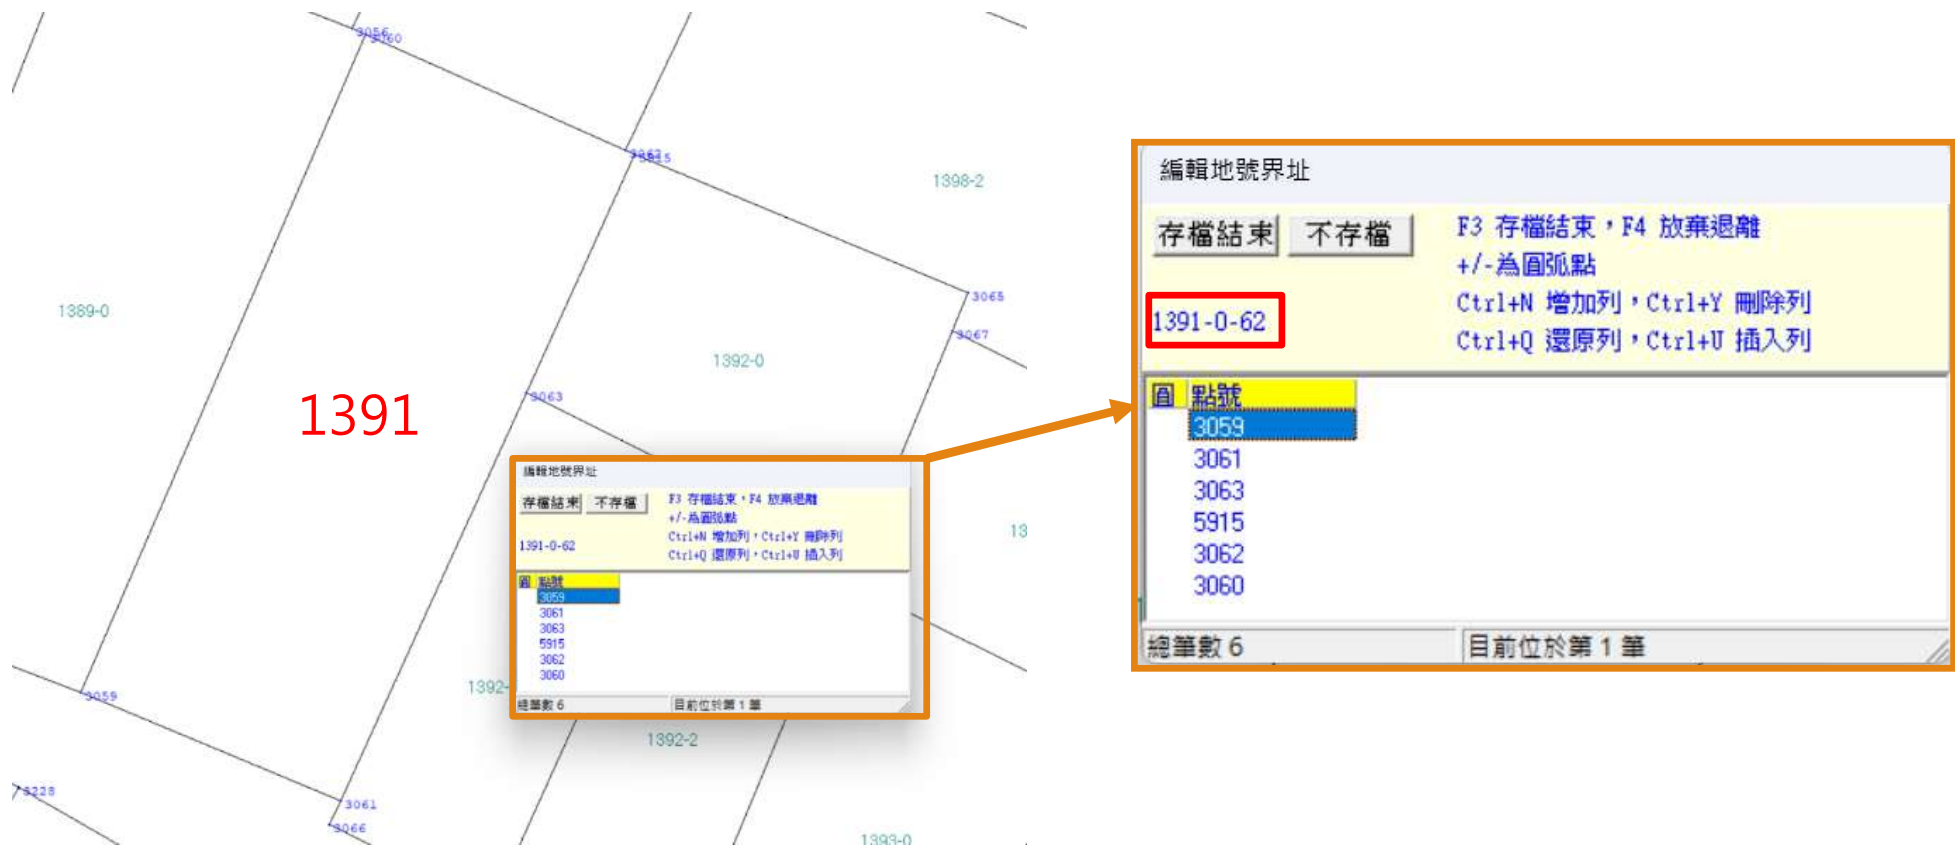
3056
3060
3062
5915
1398-2
1389-0
3065
3067
1392-0
1391
3063
13
3059
1392-
1392-2
5228
3061
3066
1393-0

編輯地號界址

存檔結束 不存檔

F3 存檔結束，F4 放棄退離
+/-為圓弧點
Ctrl+N 增加列，Ctrl+Y 刪除列
Ctrl+Q 還原列，Ctrl+U 插入列

1391-0-62

| 圓 | 點號 |
|---|---|
| | 3059 |
| | 3061 |
| | 3063 |
| | 5915 |
| | 3062 |
| | 3060 |

總筆數 6 目前位於第 1 筆

編輯地號界址

存檔結束 不存檔

F3 存檔結束，F4 放棄退離
+/-為圓弧點
Ctrl+N 增加列，Ctrl+Y 刪除列
Ctrl+Q 還原列，Ctrl+U 插入列

1391-0-62

| 圓 | 點號 |
|---|---|
| | 3059 |
| | 3061 |
| | 3063 |
| | 5915 |
| | 3062 |
| | 3060 |

總筆數 6 目前位於第 1 筆